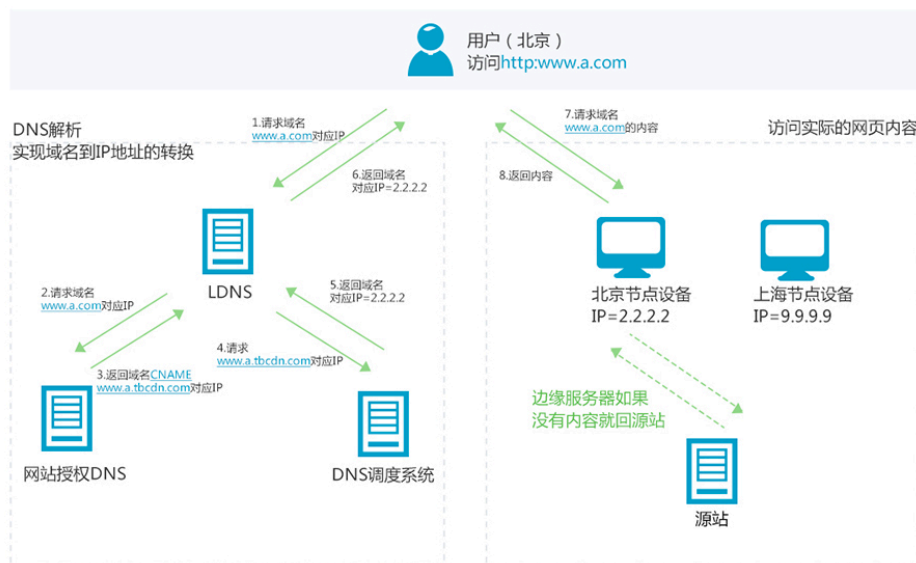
用户（北京）
访问http:www.a.com

DNS解析
实现域名到IP地址的转换

1.请求域名
www.a.com对应IP

6.返回域名
对应IP=2.2.2.2

7.请求域名
www.a.com的内容

8.返回内容

访问实际的网页内容

LDNS

2.请求域名
www.a.com对应IP

5.返回域名
对应IP=2.2.2.2

4.请求
www.a.tbcdn.com对应IP

3.返回域名CNAME
www.a.tbcdn.com对应IP

网站授权DNS

DNS调度系统

北京节点设备
IP=2.2.2.2

上海节点设备
IP=9.9.9.9

边缘服务器如果
没有内容就回源站

源站